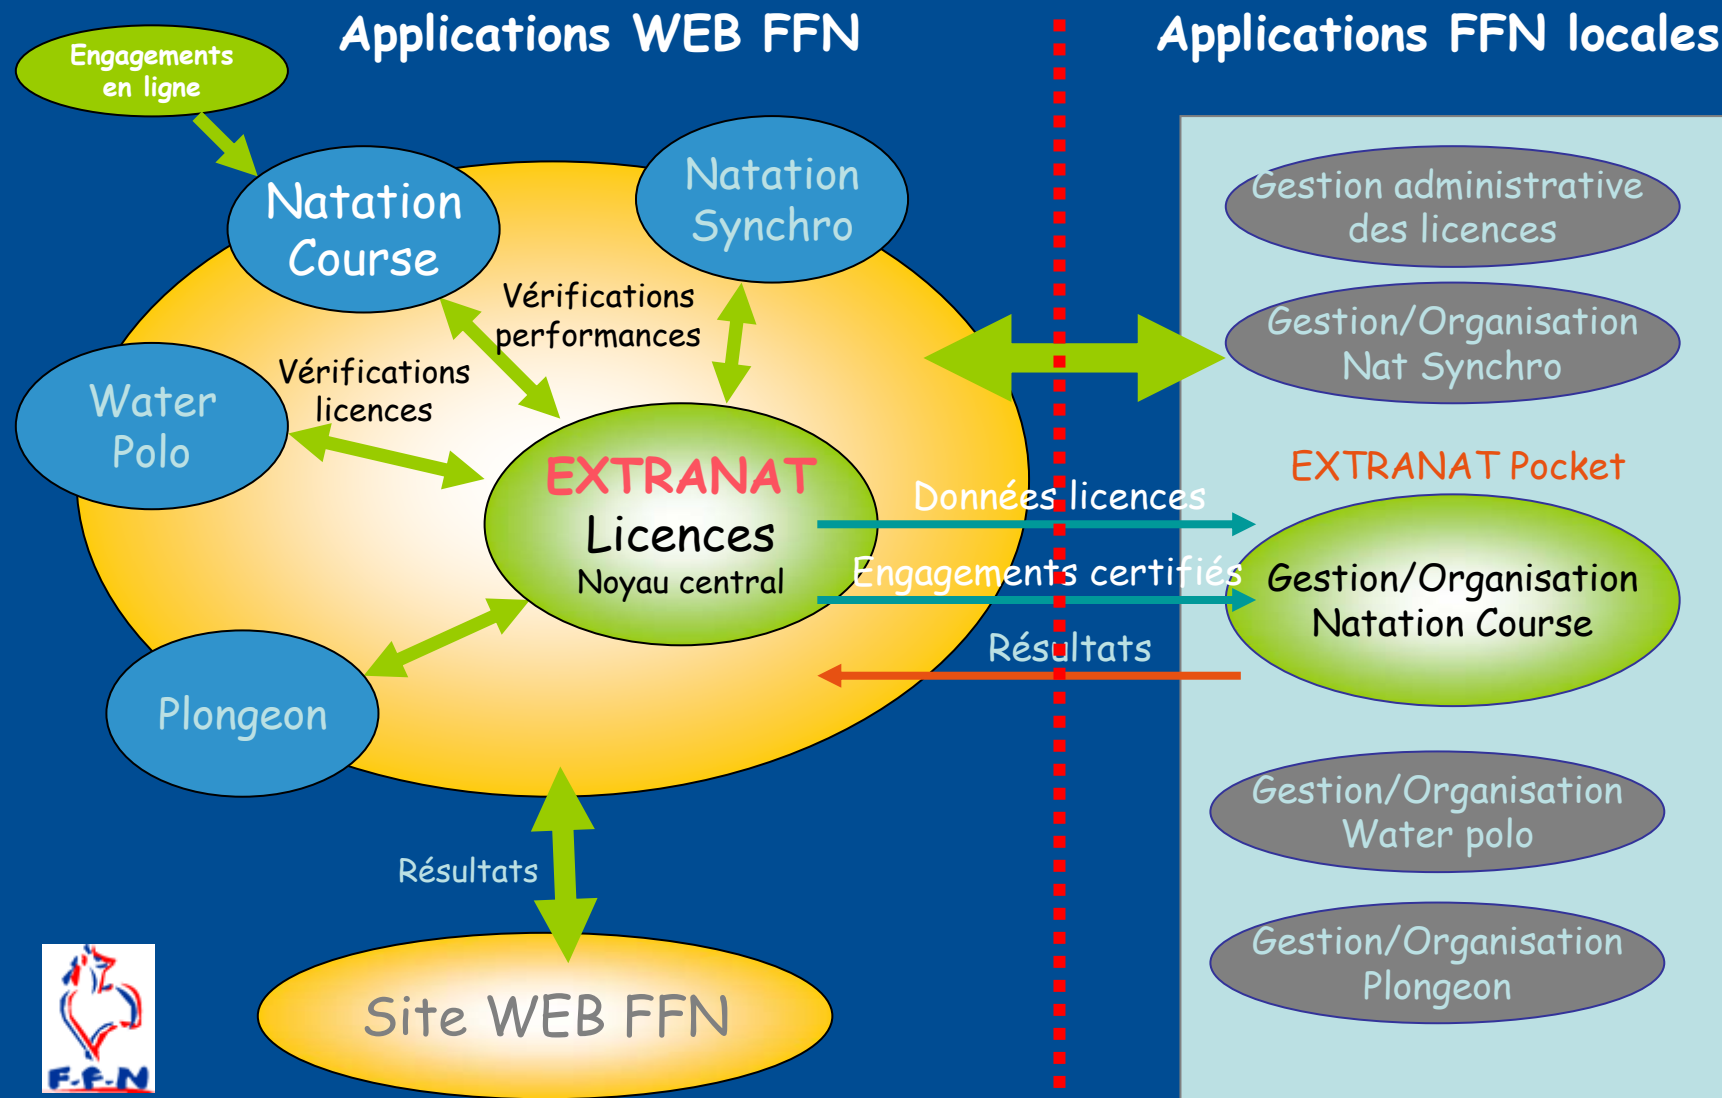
Applications WEB FFN

Applications FFN locales

Engagements en ligne

Natation Course

Natation Synchro

Vérifications performances

Water Polo

Vérifications licences

EXTRANAT
Licences
Noyau central

Plongeon

Gestion administrative des licences

Gestion/Organisation Nat Synchro

EXTRANAT Pocket

Données licences

Engagements certifiés

Gestion/Organisation Natation Course

Résultats

Gestion/Organisation Water polo

Gestion/Organisation Plongeon

Résultats

Site WEB FFN

F.F.N